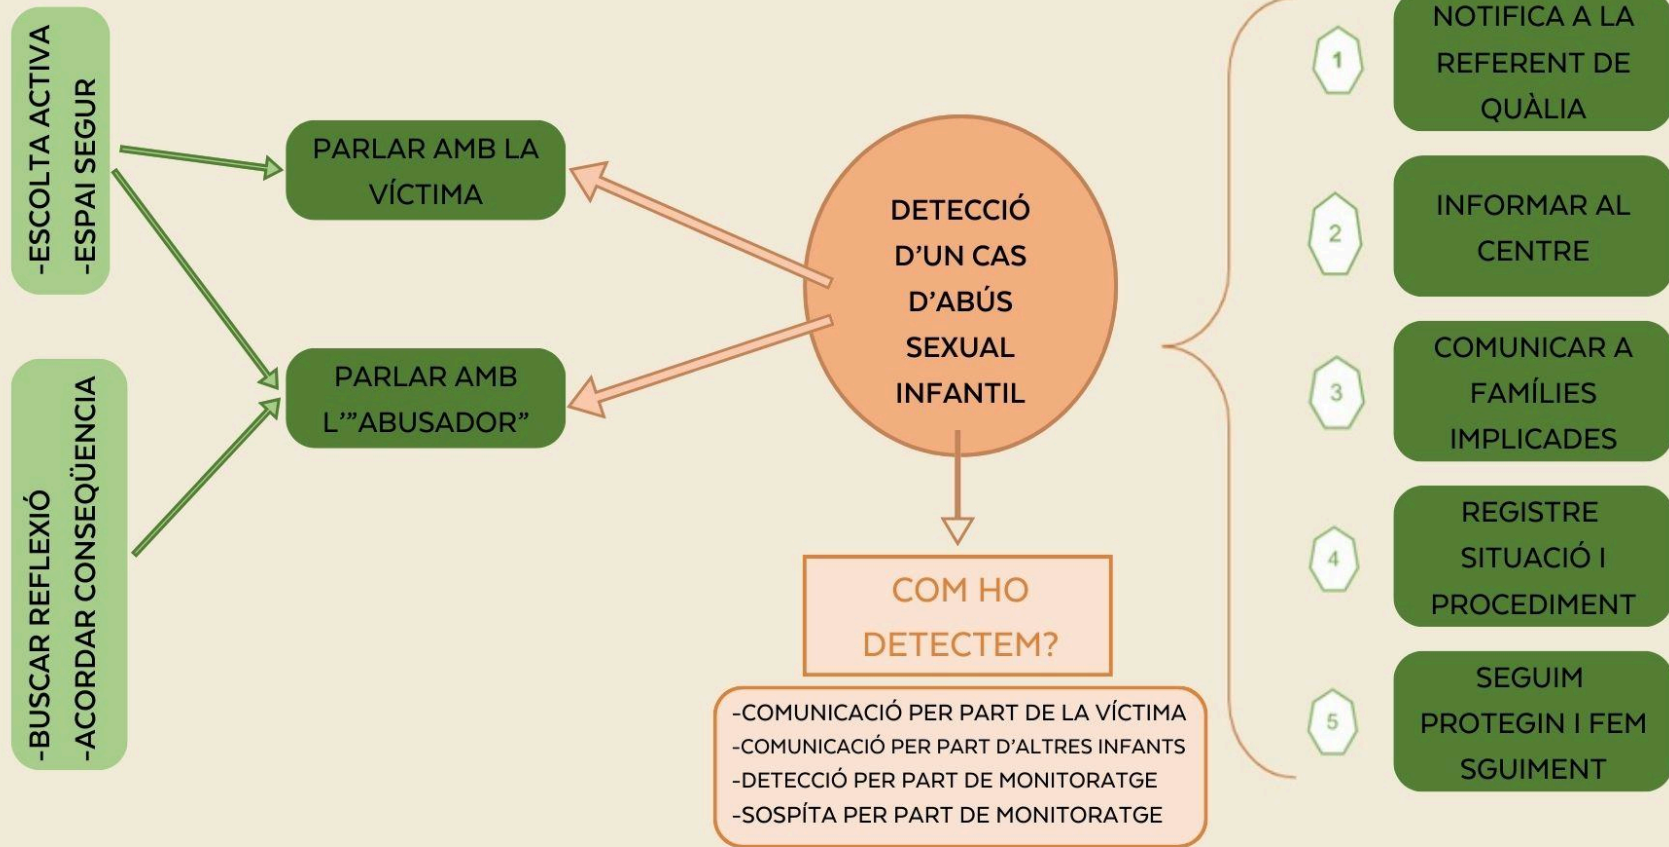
-ESCOLTA ACTIVA
-ESPAI SEGUR

-BUSCAR REFLEXIÓ
-ACORDAR CONSEQÜENCIA

PARLAR AMB LA VÍCTIMA

PARLAR AMB L'"ABUSADOR"

DETECCIÓ D'UN CAS D'ABÚS SEXUAL INFANTIL

COM HO DETECTEM?

-COMUNICACIÓ PER PART DE LA VÍCTIMA
-COMUNICACIÓ PER PART D'ALTRES INFANTS
-DETECCIÓ PER PART DE MONITORATGE
-SOSPÍTA PER PART DE MONITORATGE

1
NOTIFICA A LA REFERENT DE QUÀLIA

2
INFORMAR AL CENTRE

3
COMUNICAR A FAMÍLIES IMPLICADES

4
REGISTRE SITUACIÓ I PROCEDIMENT

5
SEGUIM PROTEGIN I FEM SGUIMENT